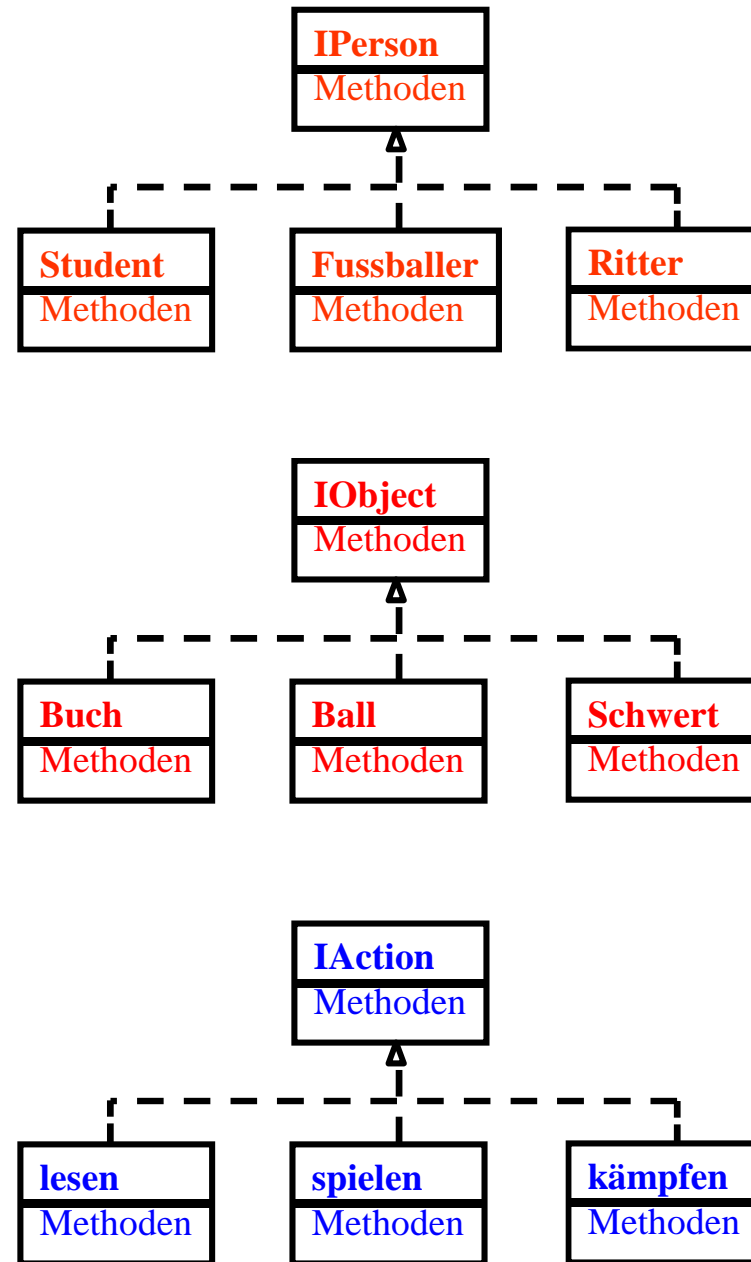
IPerson
Methoden

Student
Methoden

Fussballer
Methoden

Ritter
Methoden

IObject
Methoden

Buch
Methoden

Ball
Methoden

Schwert
Methoden

IAction
Methoden

lesen
Methoden

spielen
Methoden

kämpfen
Methoden